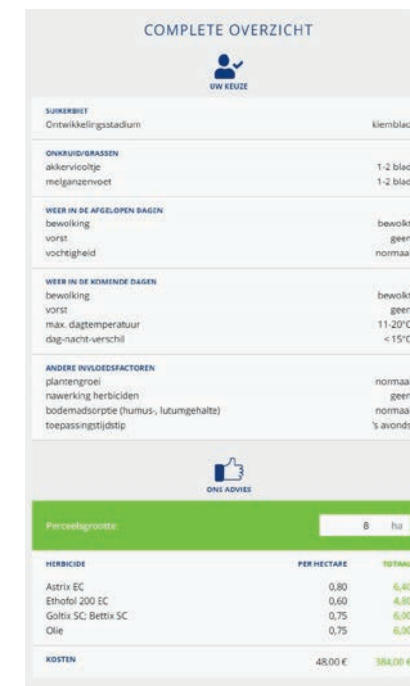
COMPLETE OVERZICHT

UW KEUZE

SUIKERBIET
Ontwikkelingsstadium kiemblad

ONKRUID/GRASSEN
akkervioeltje 1-2 blad
melganzenvoet 1-2 blad

WEER IN DE AFGELOPEN DAGEN
bewolking bewolkt
vorst geen
vochtigheid normaal

WEER IN DE KOMENDE DAGEN
bewolking bewolkt
vorst geen
max. dagtemperatuur 11-20°C
dag-nacht-verschil < 15°C

ANDERE INVLOEDSFACTOREN
plantengroei normaal
nawerking herbiciden geen
bodemadsorptie (humus-, lutumgehalte) normaal
toepassingstijdstip 's avonds

ONS ADVIES

Perceelsgrootte: 8 ha

| HERBICIDE | PER HECTARE | TOTAAL |
|---|---|---|
| Astrix EC | 0,80 | 6,40 |
| Ethofol 200 EC | 0,60 | 4,80 |
| Goltix SC; Bettix SC | 0,75 | 6,00 |
| Olie | 0,75 | 6,00 |
| KOSTEN | 48,00 € | 384,00 € |